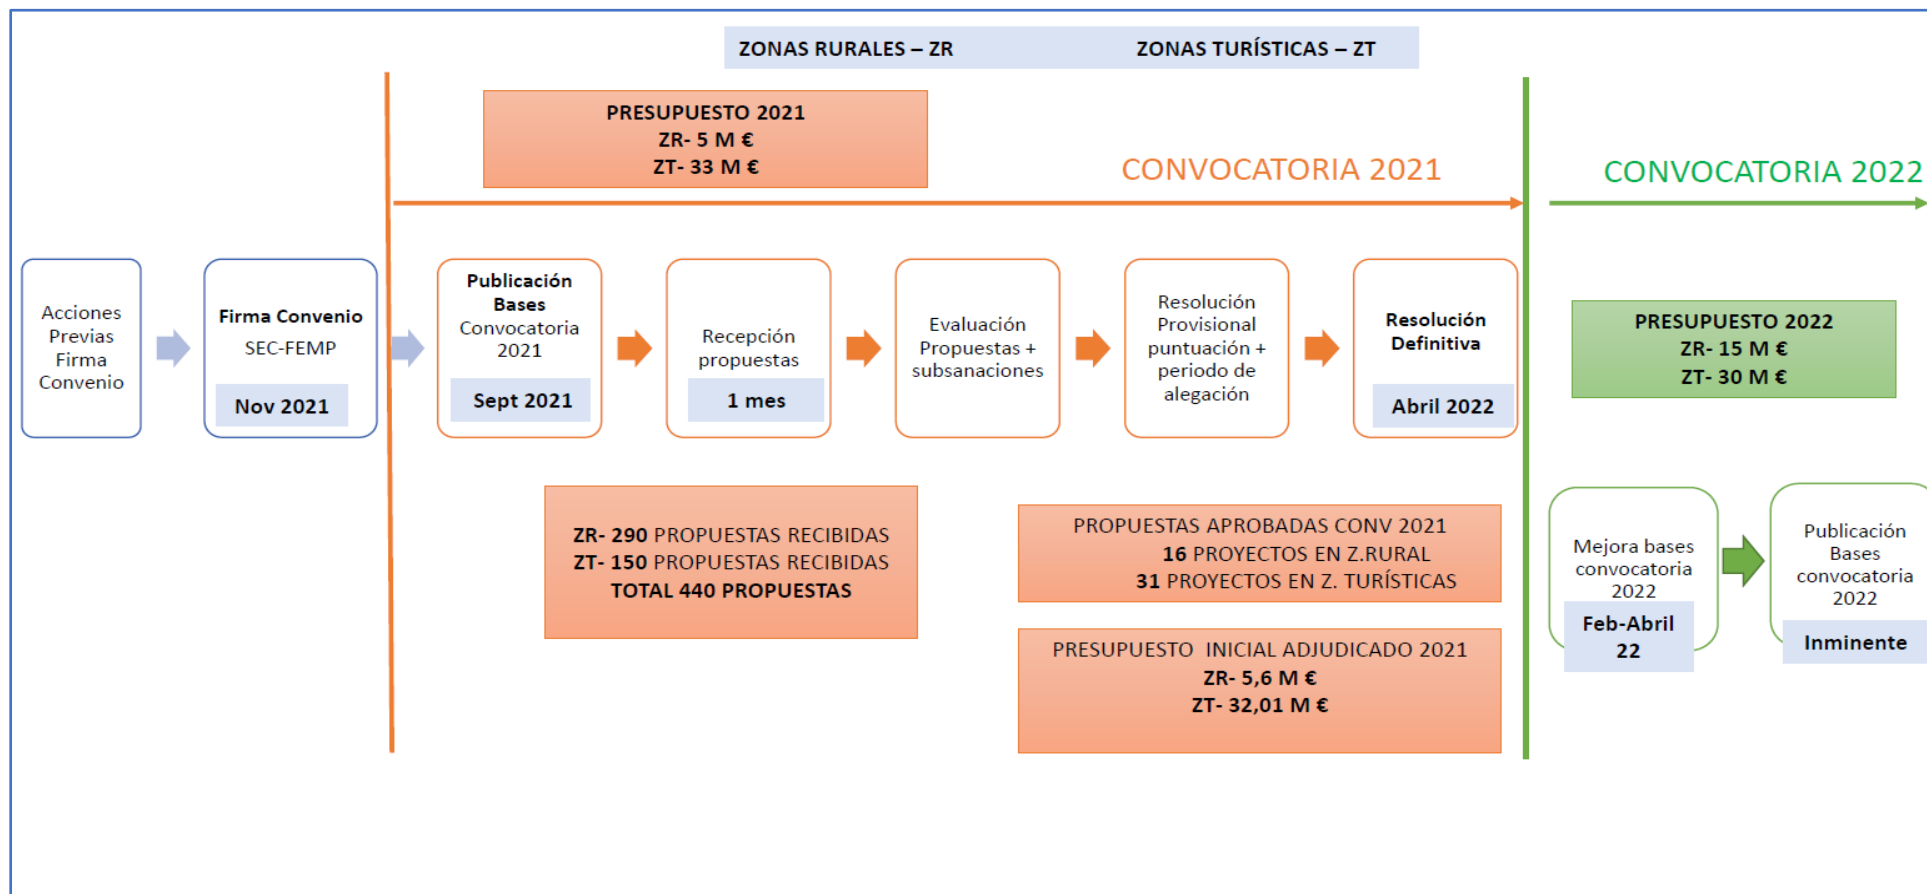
ZONAS RURALES – ZR ZONAS TURÍSTICAS – ZT

PRESUPUESTO 2021
ZR- 5 M €
ZT- 33 M €

CONVOCATORIA 2021

CONVOCATORIA 2022

Acciones Previas Firma Convenio

Firma Convenio
SEC-FEMP
Nov 2021

Publicación Bases Convocatoria 2021
Sept 2021

Recepción propuestas
1 mes

Evaluación Propuestas + subsanaciones

Resolución Provisional puntuación + periodo de alegación

Resolución Definitiva
Abril 2022

PRESUPUESTO 2022
ZR- 15 M €
ZT- 30 M €

ZR- 290 PROPUESTAS RECIBIDAS
ZT- 150 PROPUESTAS RECIBIDAS
TOTAL 440 PROPUESTAS

PROPUESTAS APROBADAS CONV 2021
16 PROYECTOS EN Z.RURAL
31 PROYECTOS EN Z. TURÍSTICAS

PRESUPUESTO INICIAL ADJUDICADO 2021
ZR- 5,6 M €
ZT- 32,01 M €

Mejora bases convocatoria 2022
Feb-Abril 22

Publicación Bases convocatoria 2022
Inminente